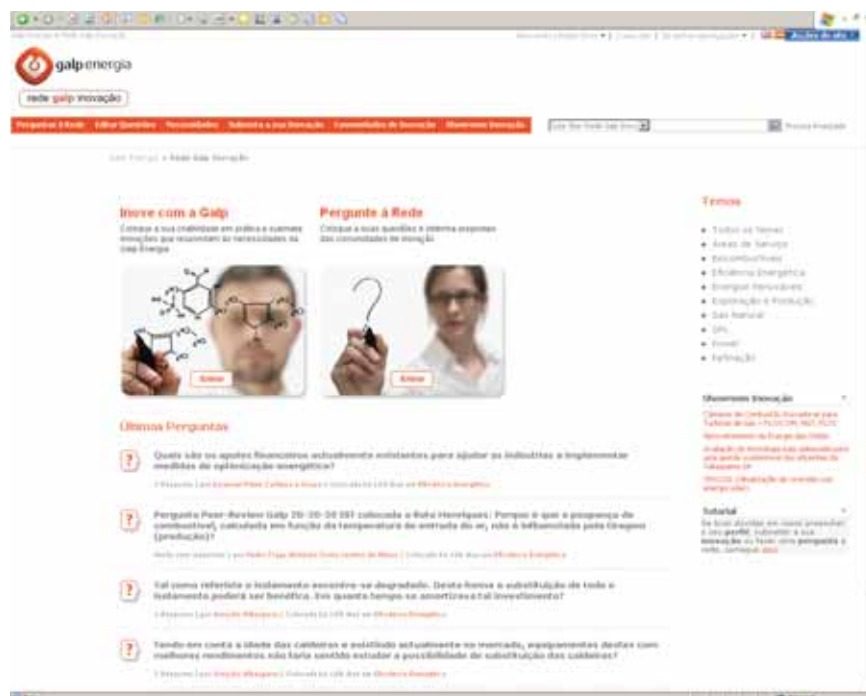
galp energia

rede galp inovação

Perguntas à Rede | Editar Questões | Necessidades | Submeta a sua Inovação | Comunidades de Inovação | Showroom Inovação

Pesquisa Avançada

Galp Energia > Rede Galp Inovação

Inove com a Galp
Coloque a sua criatividade em prática e submeta inovações que respondam às necessidades da Galp Energia

Entrar

Pergunte à Rede
Coloque as suas questões e obtenha respostas das comunidades de inovação

Entrar

Últimas Perguntas

Quais são os apoios financeiros actualmente existentes para ajudar as indústrias a implementar medidas de optimização energética?

Pergunta Peer-Review Galp 20-20-20 IST colocada a Rute Henriques: Porque é que a psogenca de combustível, calculada em função da temperatura de entrada do ar, não é influenciada pela Gragoes (produção)?

Tal como referiste o isolamento encontra-se degradado. Desta forma a substituição de todo o isolamento poderá ser benéfica. Em quanto tempo se amortizará tal investimento?

Tendo em conta a idade das caldeiras e existindo actualmente no mercado, equipamentos destes com melhores rendimentos não faria sentido estudar a possibilidade de substituição das caldeiras?

Temas

Todos os Temas
Áreas de Serviço
Biocombustíveis
Eficiência Energética
Energias Renováveis
Exploração e Produção
Gás Natural
GPL
Inovar
Refinação

Showroom Inovação

Tutorial